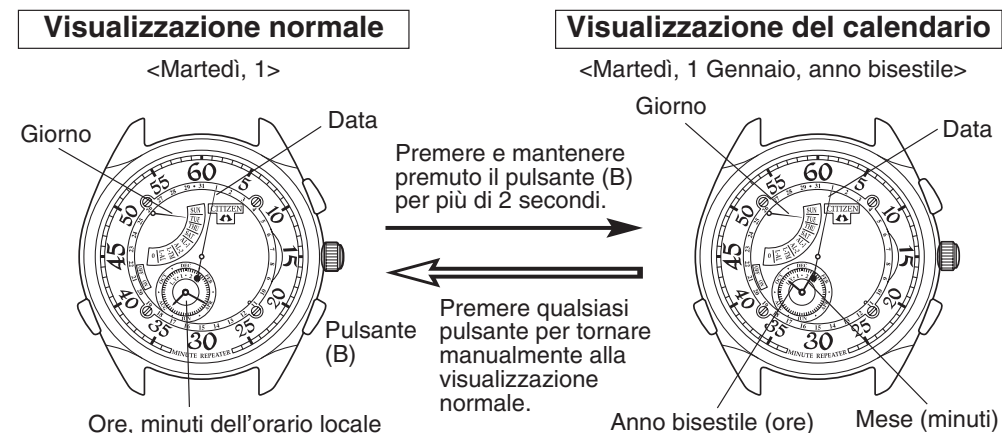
Visualizzazione normale

<Martedì, 1>

Giorno

Data

60 55 5 50 10 45 15 40 20 35 25 30

CITIZEN

MINUTE REPEATER

Pulsante (B)

Ore, minuti dell'orario locale

Premere e mantenere premuto il pulsante (B) per più di 2 secondi.

Premere qualsiasi pulsante per tornare manualmente alla visualizzazione normale.

Visualizzazione del calendario

<Martedì, 1 Gennaio, anno bisestile>

Giorno

Data

60 55 5 50 10 45 15 40 20 35 25 30

CITIZEN

MINUTE REPEATER

Anno bisestile (ore)

Mese (minuti)